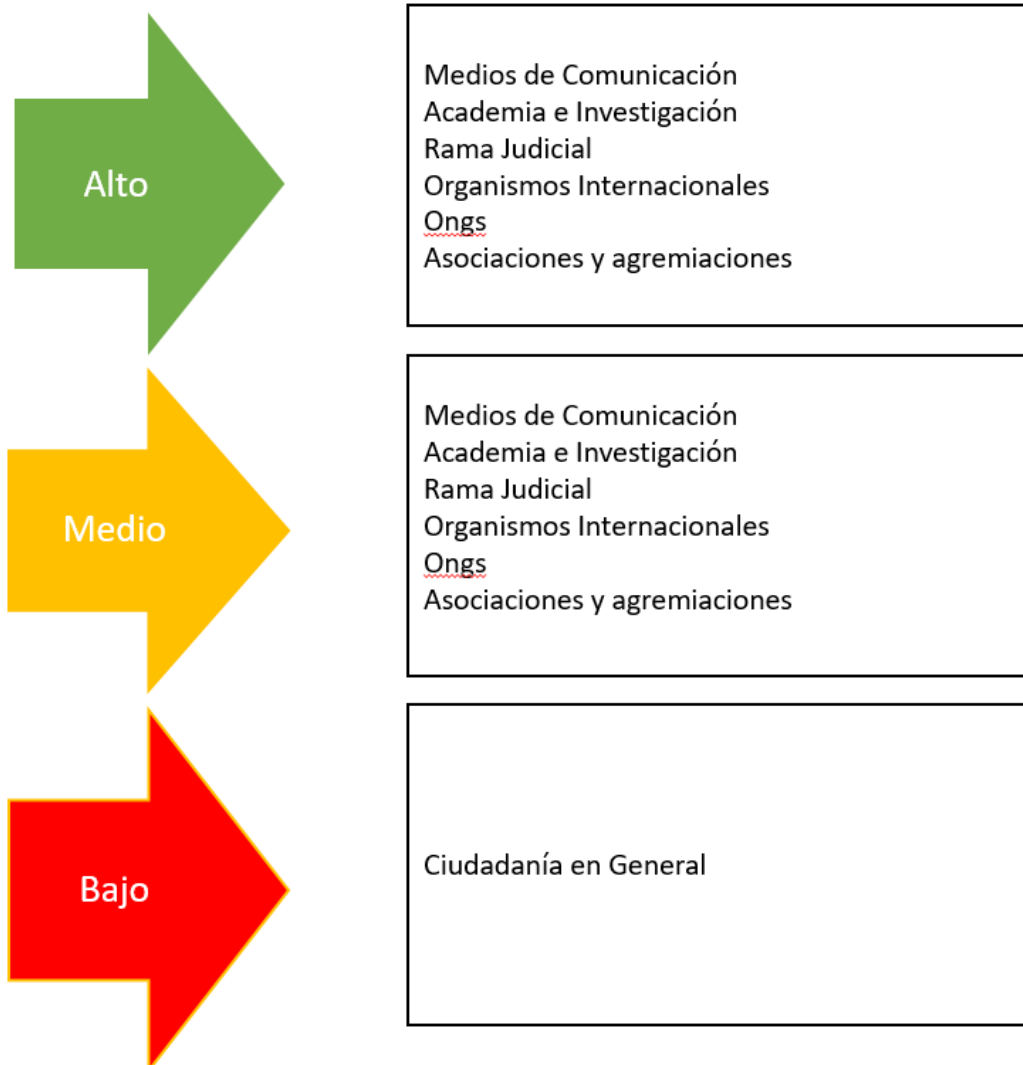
Alto

Medios de Comunicación
Academia e Investigación
Rama Judicial
Organismos Internacionales
Ongs
Asociaciones y agremiaciones

Medio

Medios de Comunicación
Academia e Investigación
Rama Judicial
Organismos Internacionales
Ongs
Asociaciones y agremiaciones

Bajo

Ciudadanía en General